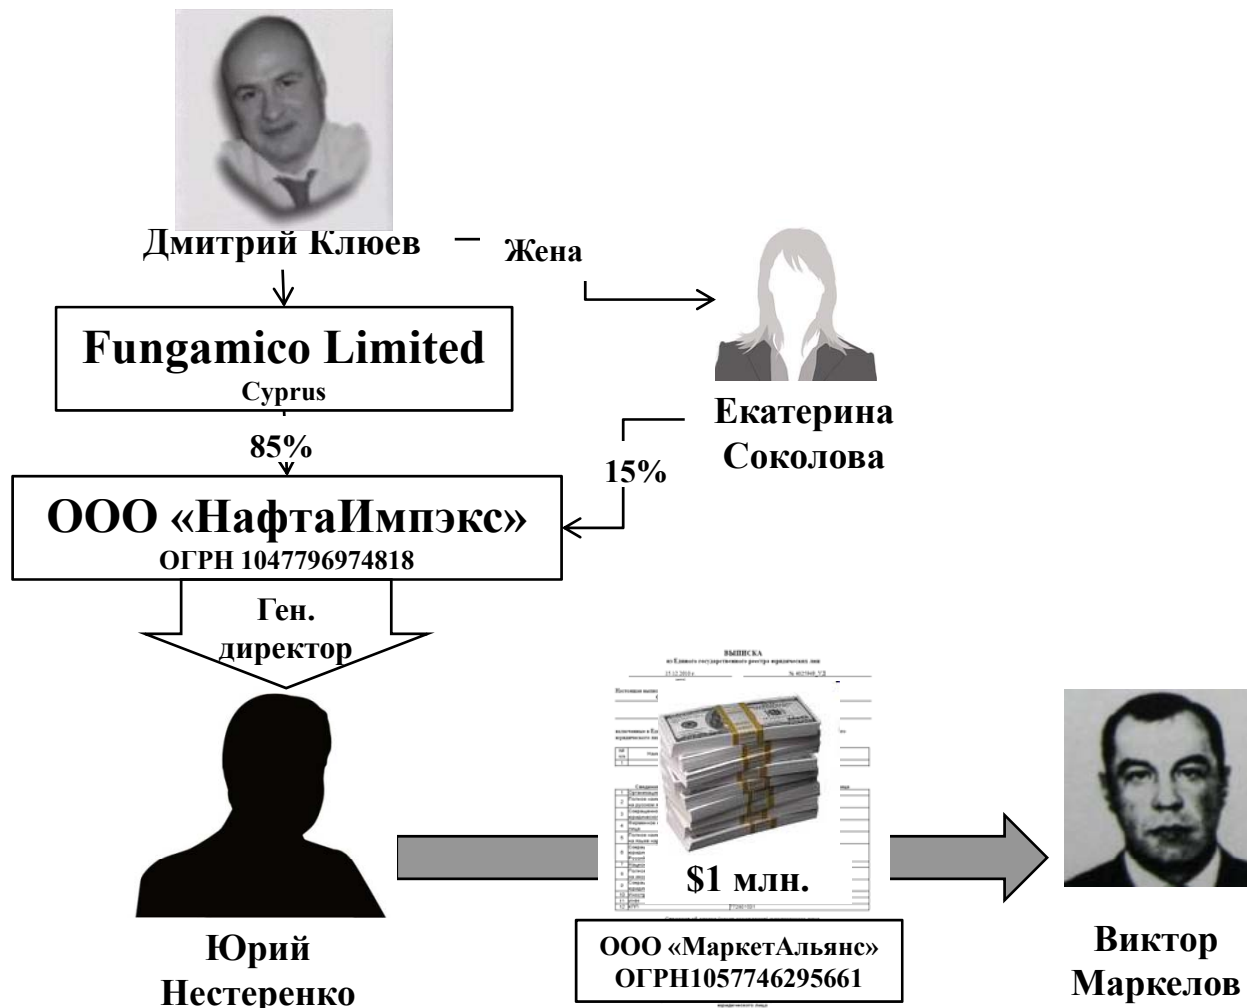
Дмитрий Клюев

Жена

Fungamico Limited
Cyprus

Екатерина Соколова

85%

15%

ООО «НафтаИмпэкс»
ОГРН 1047796974818

Ген. директор

ВЫПИСКА
из Единого государственного реестра юридических лиц

$1 млн.

Юрий Нестеренко

ООО «МаркетАльянс»
ОГРН1057746295661

Виктор Маркелов